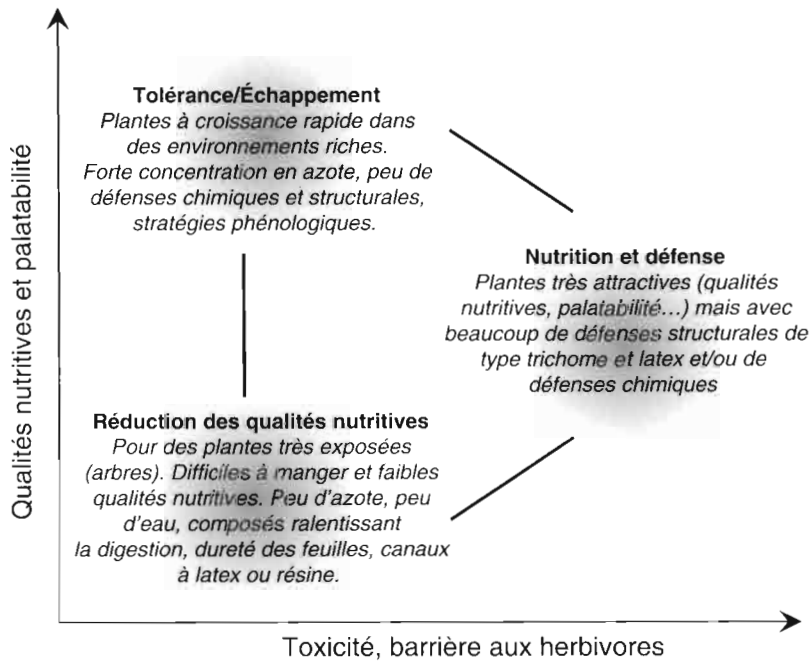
Qualités nutritives et palatabilité

Tolérance/Échappement
Plantes à croissance rapide dans des environnements riches. Forte concentration en azote, peu de défenses chimiques et structurales, stratégies phénologiques.

Nutrition et défense
Plantes très attractives (qualités nutritives, palatabilité...) mais avec beaucoup de défenses structurales de type trichome et latex et/ou de défenses chimiques

Réduction des qualités nutritives
Pour des plantes très exposées (arbres). Difficiles à manger et faibles qualités nutritives. Peu d'azote, peu d'eau, composés ralentissant la digestion, dureté des feuilles, canaux à latex ou résine.

Toxicité, barrière aux herbivores